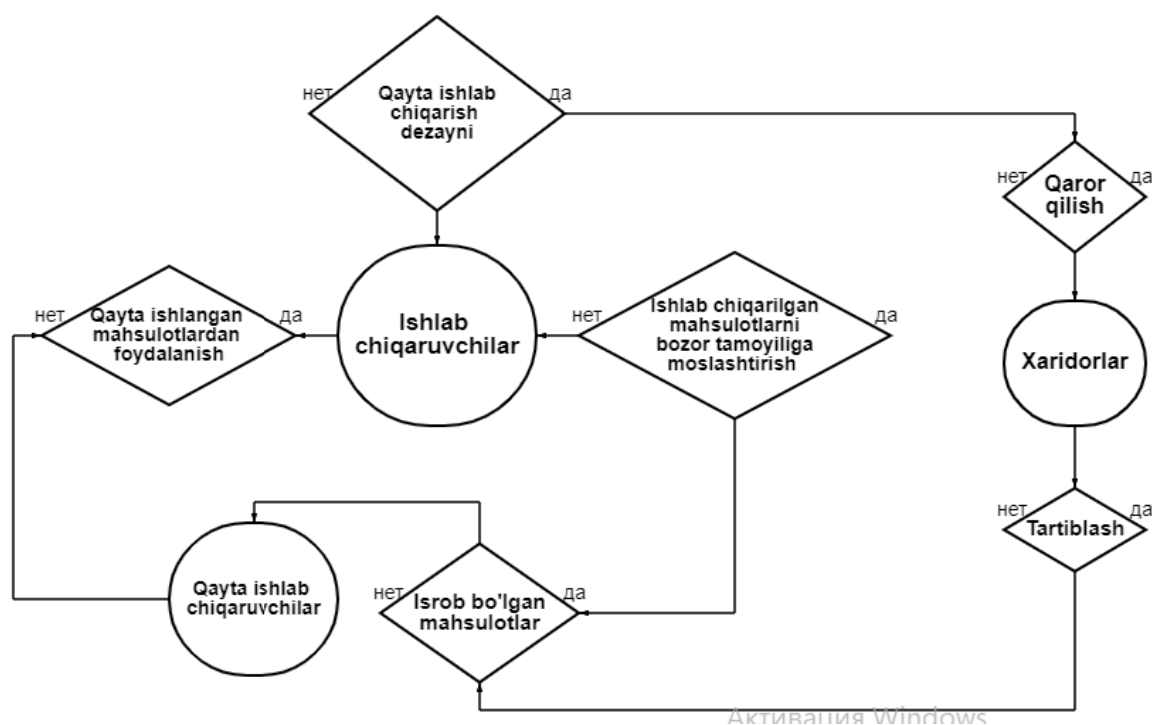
нет
Qayta ishlab chiqarish dezayni
да

нет
Qaror qilish
да

нет
Qayta ishlangan mahsulotlardan foydalanish
да

Ishlab chiqaruvchilar

нет
Ishlab chiqarilgan mahsulotlarni bozor tamoyiliga moslashtirish
да

Xaridorlar

нет
Tartiblash
да

Qayta ishlab chiqaruvchilar

нет
Isrob bo'lgan mahsulotlar
да

Активация Windows